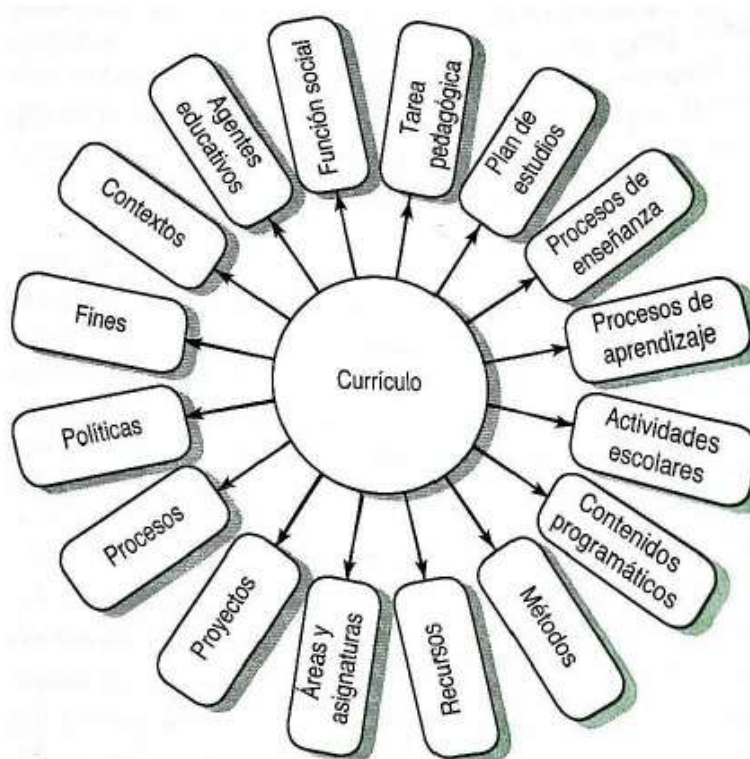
Currículo

Función social

Tarea pedagógica

Plan de estudios

Procesos de enseñanza

Procesos de aprendizaje

Actividades escolares

Contenidos programáticos

Métodos

Recursos

Áreas y asignaturas

Proyectos

Procesos

Políticas

Fines

Contextos

Agentes educativos